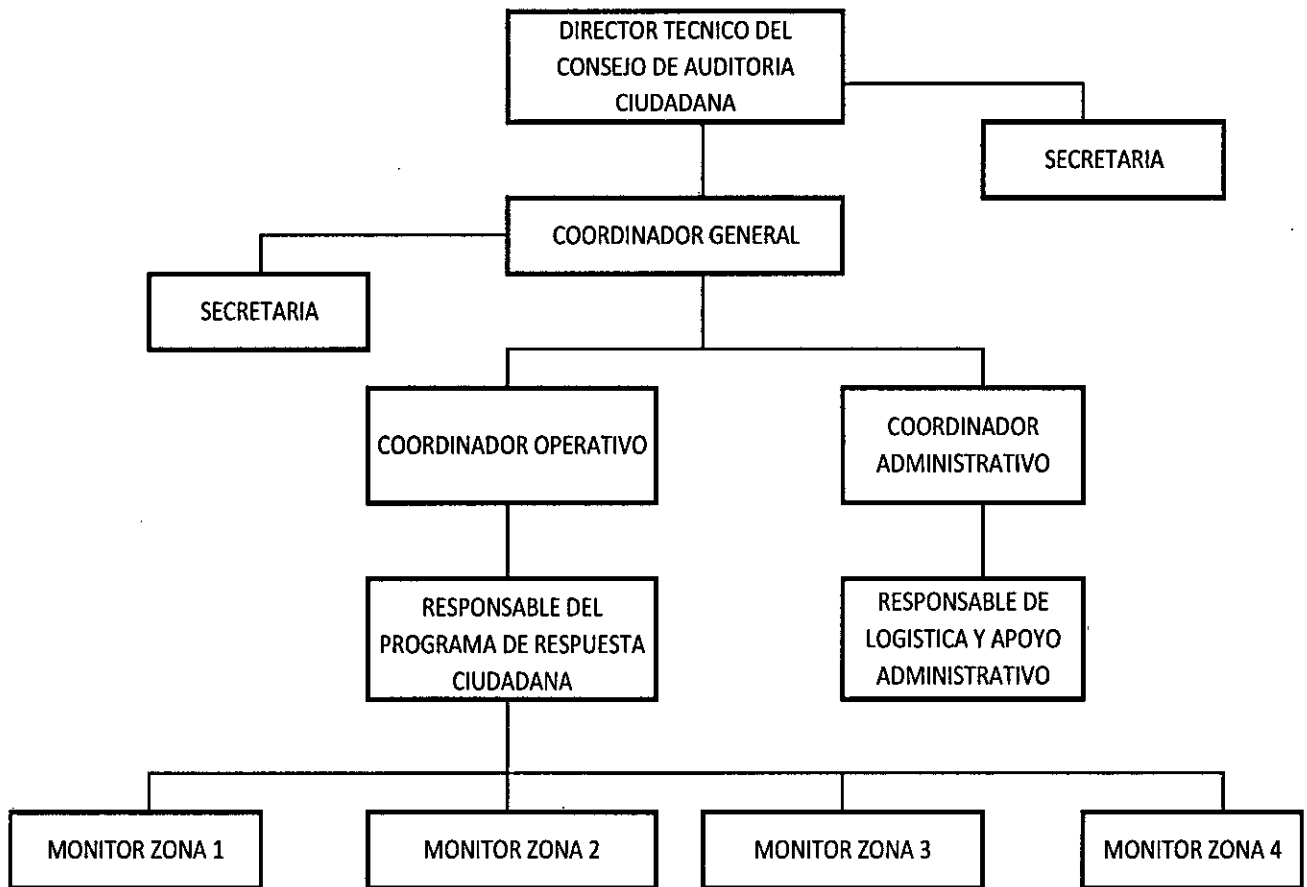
DIRECTOR TECNICO DEL CONSEJO DE AUDITORIA CIUDADANA

SECRETARIA

COORDINADOR GENERAL

SECRETARIA

COORDINADOR OPERATIVO

COORDINADOR ADMINISTRATIVO

RESPONSABLE DEL PROGRAMA DE RESPUESTA CIUDADANA

RESPONSABLE DE LOGISTICA Y APOYO ADMINISTRATIVO

MONITOR ZONA 1

MONITOR ZONA 2

MONITOR ZONA 3

MONITOR ZONA 4